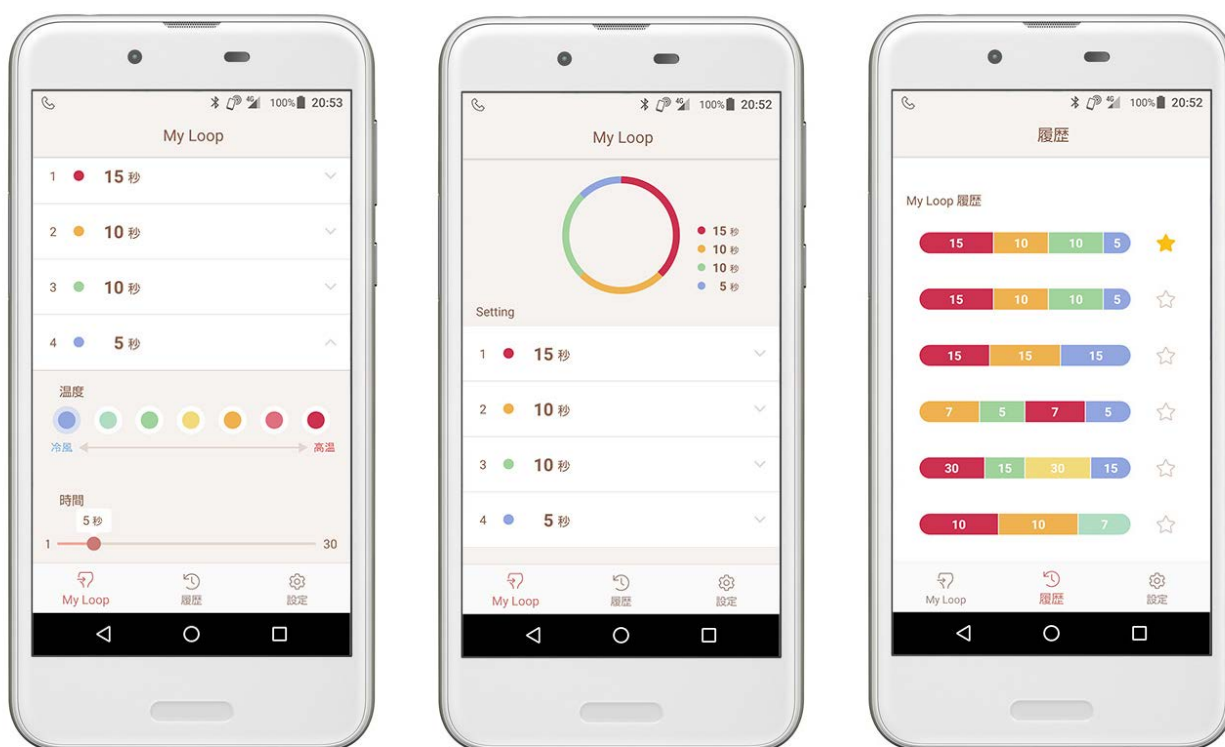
100% 20:53

My Loop

1 15 秒

2 10 秒

3 10 秒

4 5 秒

温度

冷風 高温

時間

5 秒

1 30

My Loop 履歴 設定

100% 20:52

My Loop

15 秒
10 秒
10 秒
5 秒

Setting

1 15 秒

2 10 秒

3 10 秒

4 5 秒

My Loop 履歴 設定

100% 20:52

履歴

My Loop 履歴

| 15 | 10 | 10 | 5 |
|---|---|---|---|
| 15 | 10 | 10 | 5 |
| 15 | 15 | 15 | |
| 7 | 5 | 7 | 5 |
| 30 | 15 | 30 | 15 |
| 10 | 10 | 7 | |

My Loop 履歴 設定